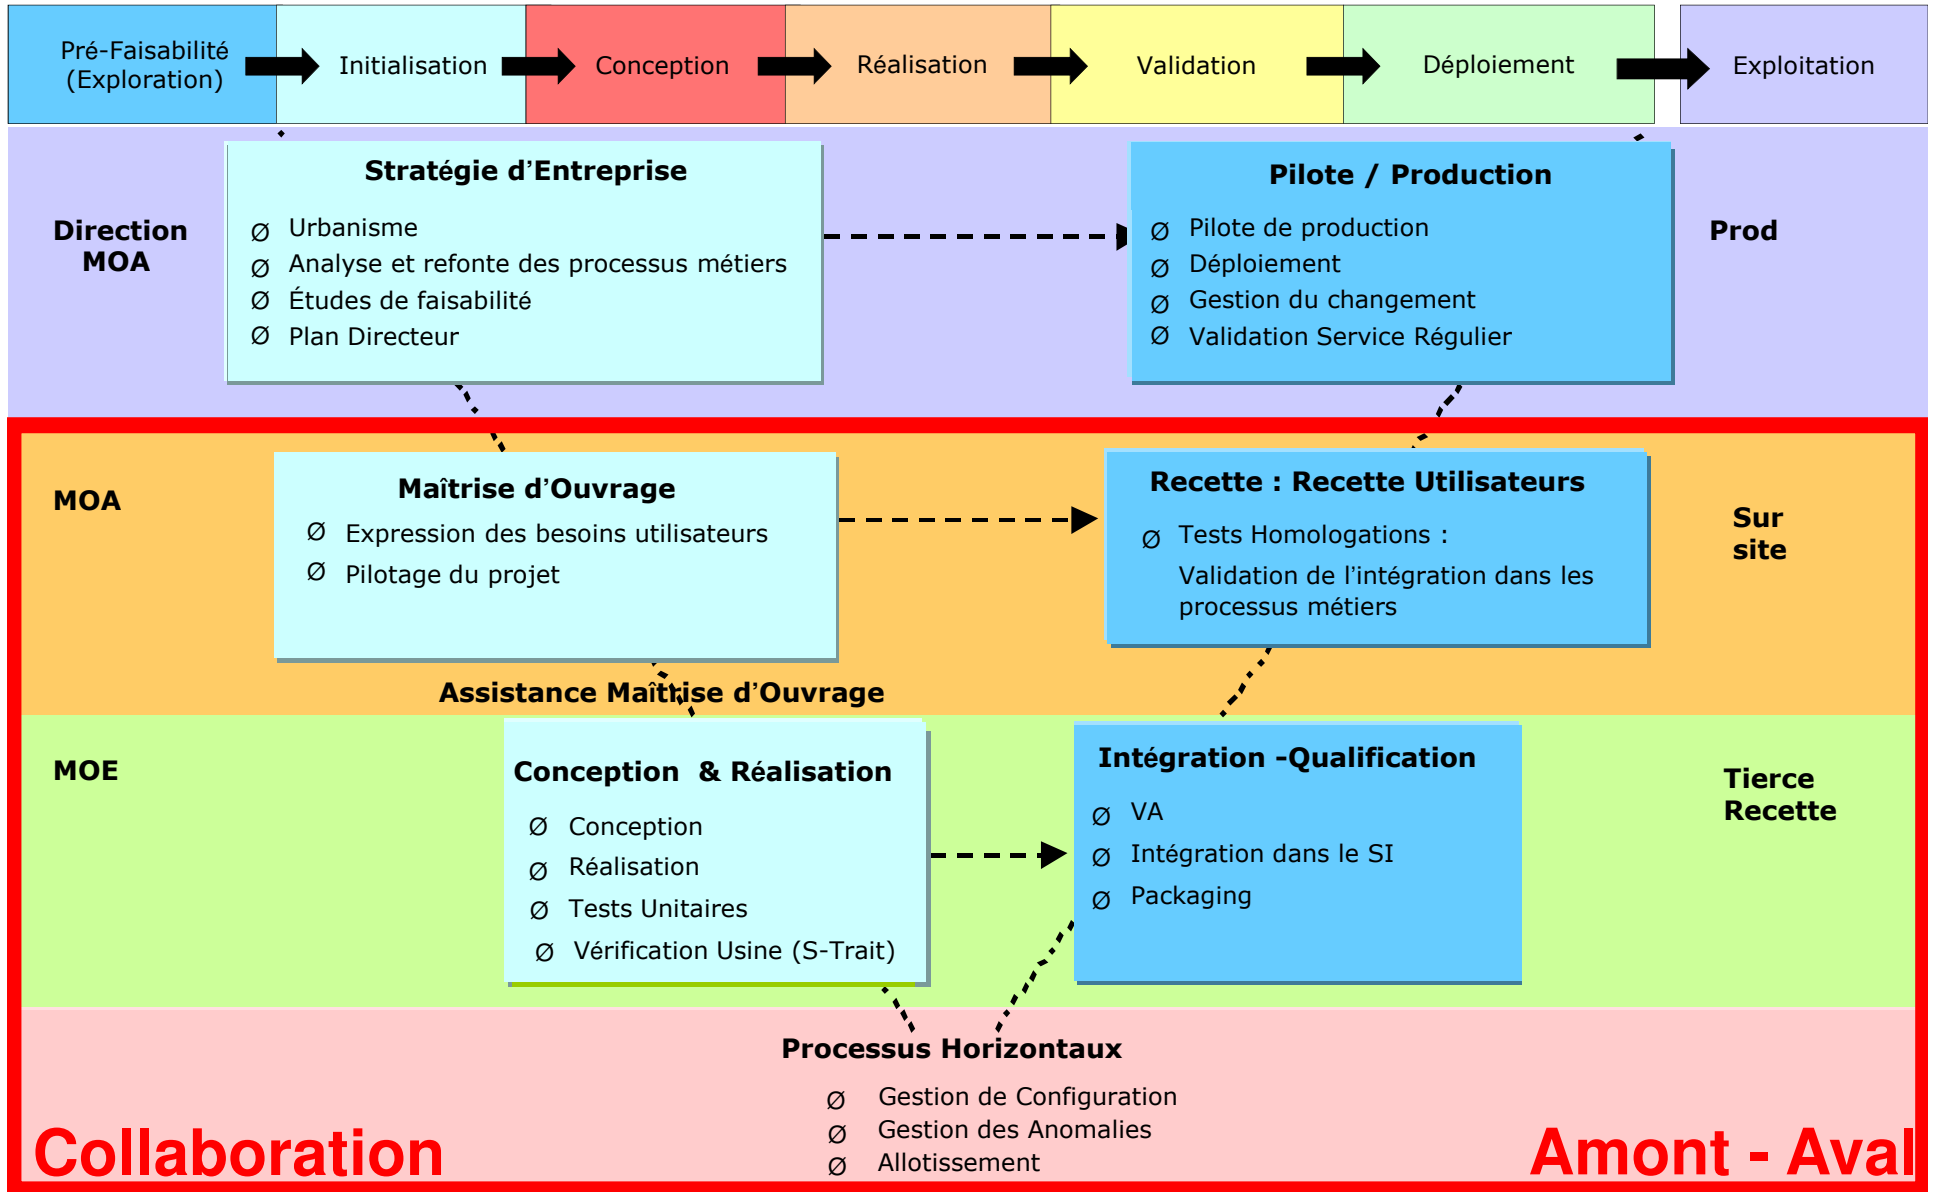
Pré-Faisabilité (Exploration)

Initialisation

Conception

Réalisation

Validation

Déploiement

Exploitation

Direction MOA

Stratégie d'Entreprise

Ø Urbanisme
Ø Analyse et refonte des processus métiers
Ø Études de faisabilité
Ø Plan Directeur

Pilote / Production

Ø Pilote de production
Ø Déploiement
Ø Gestion du changement
Ø Validation Service Régulier

Prod

MOA

Maîtrise d'Ouvrage

Ø Expression des besoins utilisateurs
Ø Pilotage du projet

Recette : Recette Utilisateurs

Ø Tests Homologations :
Validation de l'intégration dans les processus métiers

Sur site

Assistance Maîtrise d'Ouvrage

MOE

Conception & Réalisation

Ø Conception
Ø Réalisation
Ø Tests Unitaires
Ø Vérification Usine (S-Trait)

Intégration -Qualification

Ø VA
Ø Intégration dans le SI
Ø Packaging

Tierce Recette

Processus Horizontaux

Ø Gestion de Configuration
Ø Gestion des Anomalies
Ø Allotissement

Collaboration

Amont - Aval